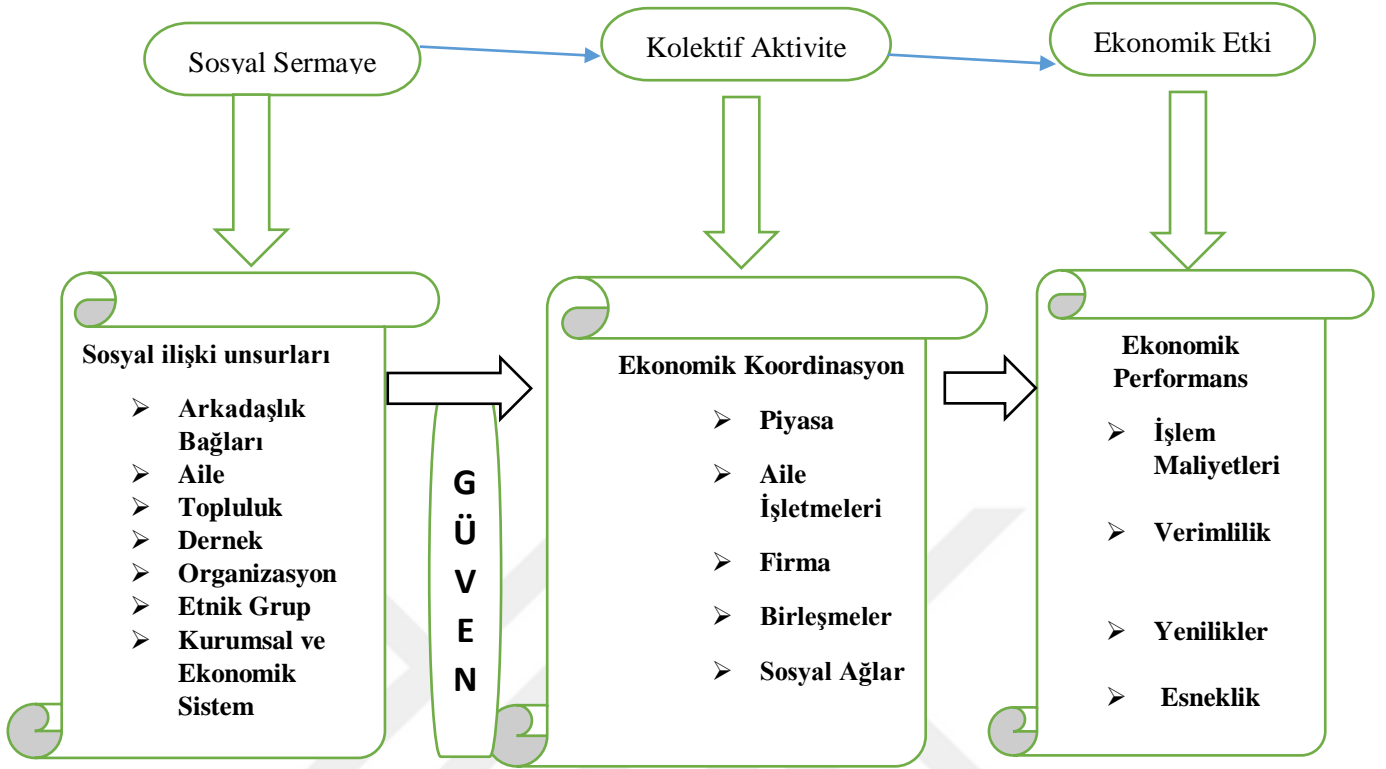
Sosyal Sermaye

Kolektif Aktivite

Ekonomik Etki

Sosyal ilişki unsurları

- Arkadaşlık Bağları
- Aile
- Topluluk
- Dernek
- Organizasyon
- Etnik Grup
- Kurumsal ve Ekonomik Sistem

G Ü V E N

Ekonomik Koordinasyon

- Piyasa
- Aile İşletmeleri
- Firma
- Birleşmeler
- Sosyal Ağlar

Ekonomik Performans

- İşlem Maliyetleri
- Verimlilik
- Yenilikler
- Esneklik